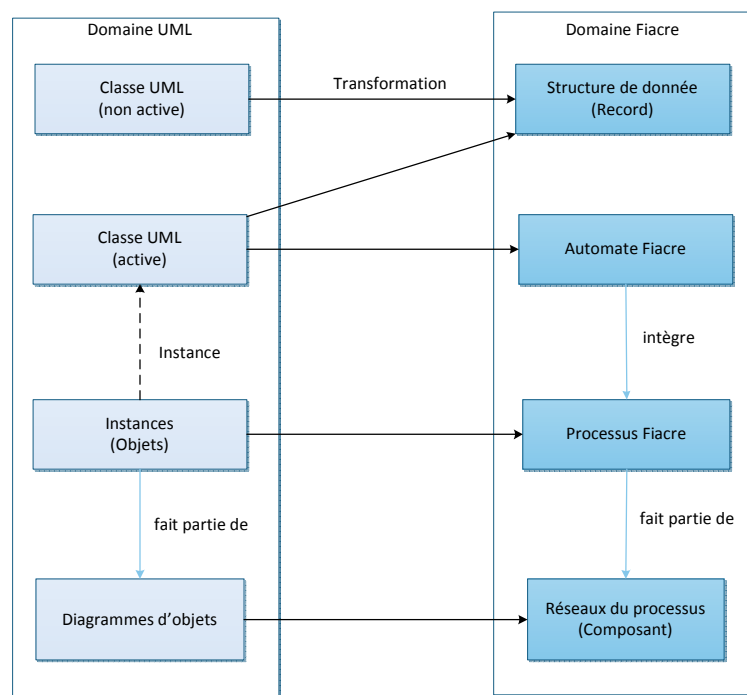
Domaine UML

Domaine Fiacre

Classe UML
(non active)

Transformation

Structure de donnée
(Record)

Classe UML
(active)

Automate Fiacre

intègre

Instance

Instances
(Objets)

Processus Fiacre

fait partie de

fait partie de

Diagrammes d'objets

Réseaux du processus
(Composant)